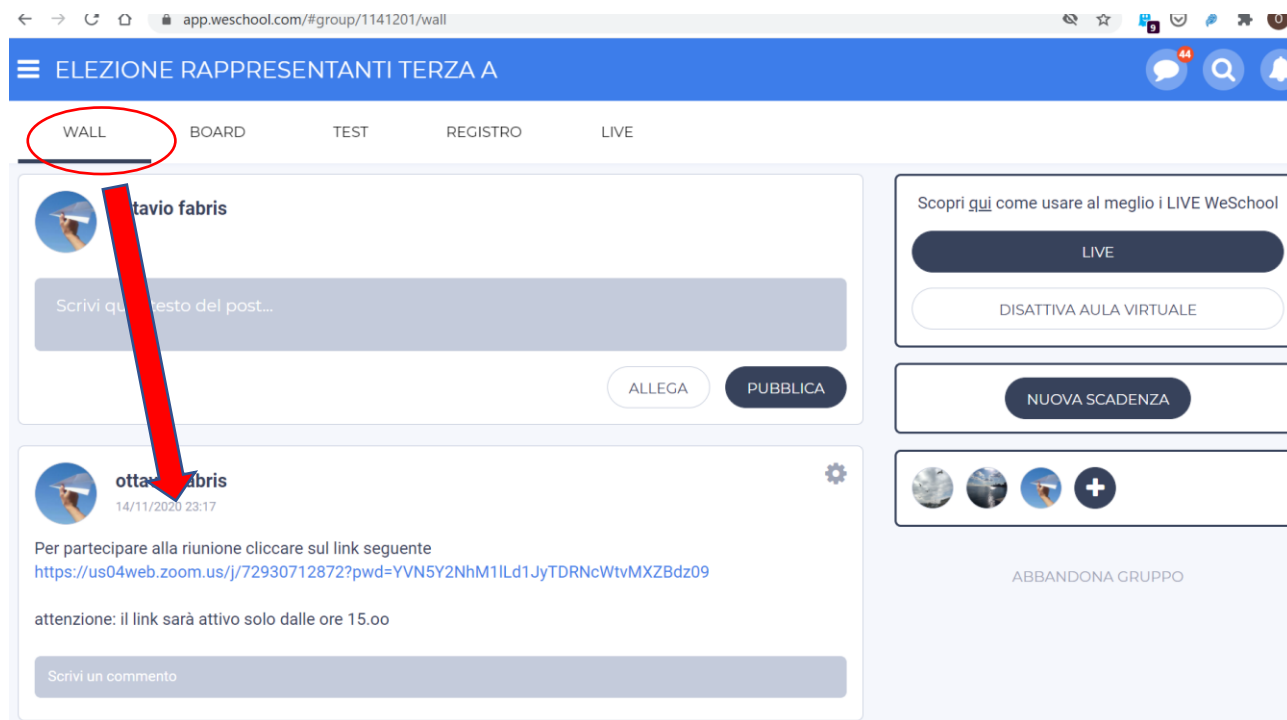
app.weschool.com/#group/1141201/wall

9

ELEZIONE RAPPRESENTANTI TERZA A

44

WALL BOARD TEST REGISTRO LIVE

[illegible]tavio fabris

Scrivi qu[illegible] testo del post...

ALLEGA PUBBLICA

otta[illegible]abris
14/11/2020 23:17

Per partecipare alla riunione cliccare sul link seguente
https://us04web.zoom.us/j/72930712872?pwd=YVN5Y2NhM1lLd1JyTDRNcWtvMXZBdz09

attenzione: il link sarà attivo solo dalle ore 15.oo

Scrivi un commento

Scopri qui come usare al meglio i LIVE WeSchool

LIVE

DISATTIVA AULA VIRTUALE

NUOVA SCADENZA

ABBANDONA GRUPPO